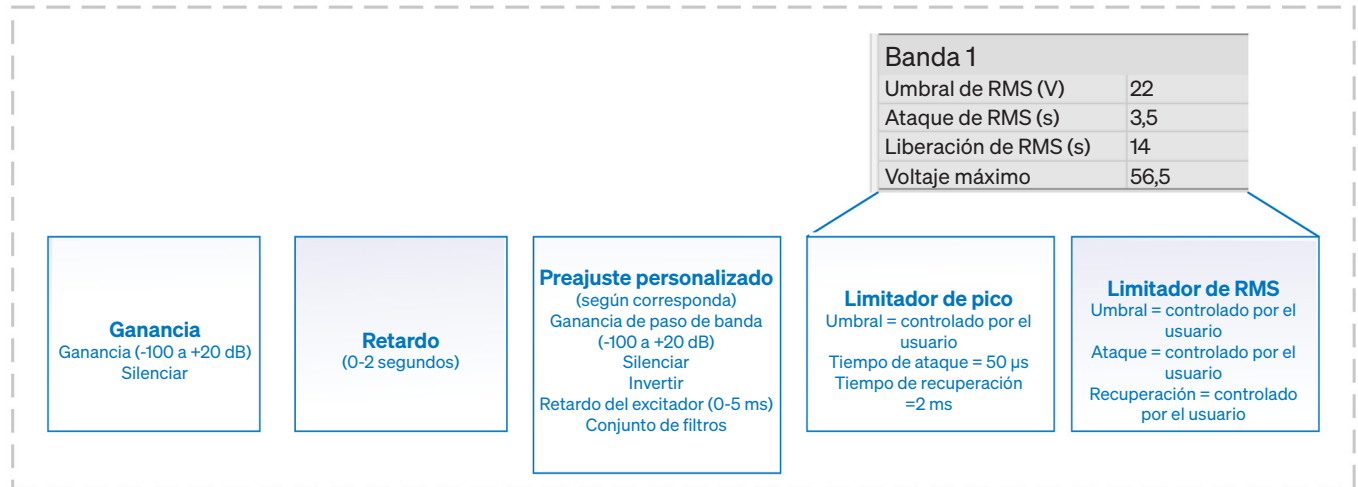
| Banda 1 | |
|---|---|
| Umbral de RMS (V) | 22 |
| Ataque de RMS (s) | 3,5 |
| Liberación de RMS (s) | 14 |
| Voltaje máximo | 56,5 |

**Ganancia**
Ganancia (-100 a +20 dB)
Silenciar

**Retardo**
(0-2 segundos)

**Preajuste personalizado**
(según corresponda)
Ganancia de paso de banda (-100 a +20 dB)
Silenciar
Invertir
Retardo del excitador (0-5 ms)
Conjunto de filtros

**Limitador de pico**
Umbral = controlado por el usuario
Tiempo de ataque = 50 µs
Tiempo de recuperación =2 ms

**Limitador de RMS**
Umbral = controlado por el usuario
Ataque = controlado por el usuario
Recuperación = controlado por el usuario